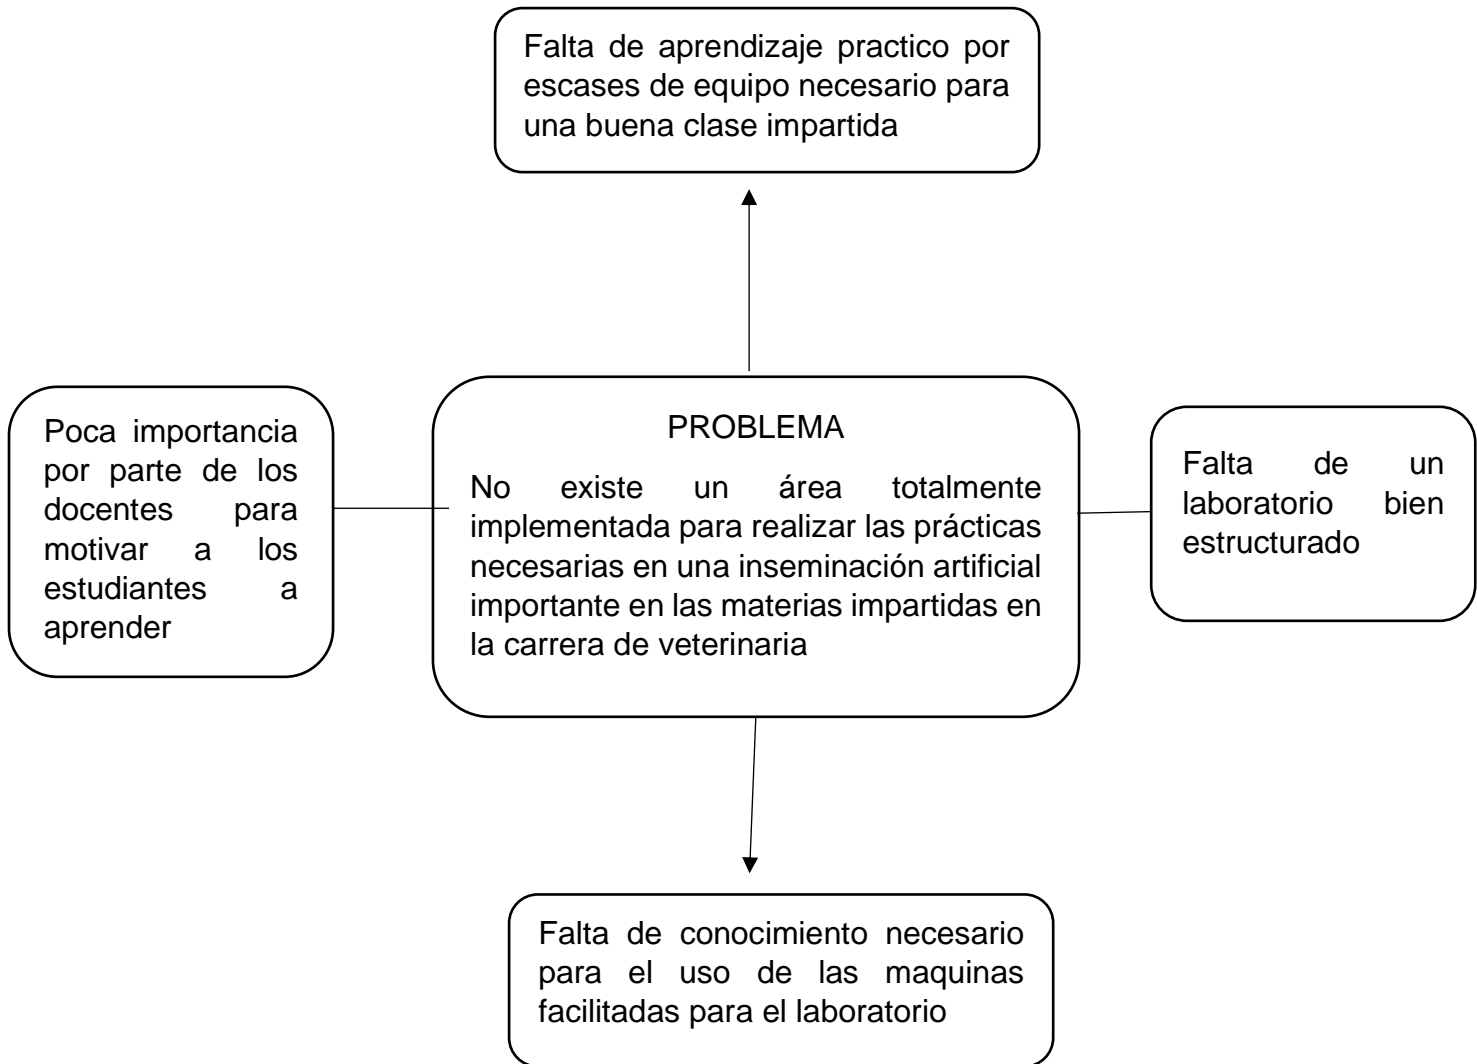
Falta de aprendizaje practico por escases de equipo necesario para una buena clase impartida

Poca importancia por parte de los docentes para motivar a los estudiantes a aprender

PROBLEMA

No existe un área totalmente implementada para realizar las prácticas necesarias en una inseminación artificial importante en las materias impartidas en la carrera de veterinaria

Falta de un laboratorio bien estructurado

Falta de conocimiento necesario para el uso de las maquinas facilitadas para el laboratorio